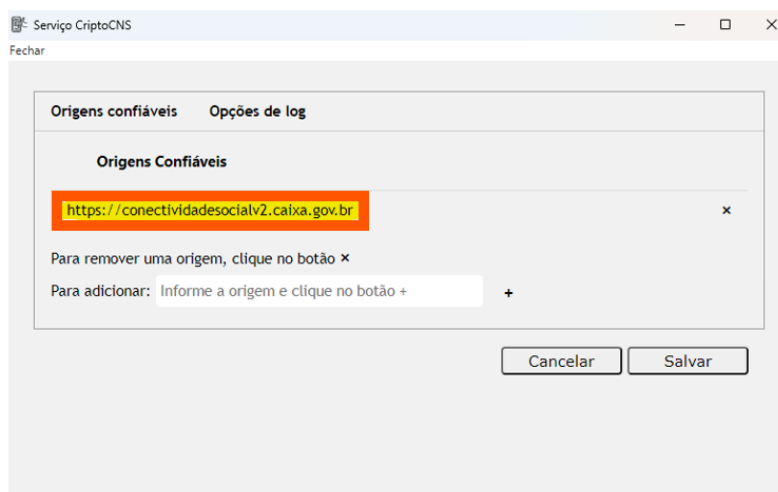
Serviço CriptoCNS

Fechar

Origens confiáveis Opções de log

Origens Confiáveis

https://conectividadesocialv2.caixa.gov.br ×

Para remover uma origem, clique no botão ×

Para adicionar: Informe a origem e clique no botão + +

Cancelar Salvar